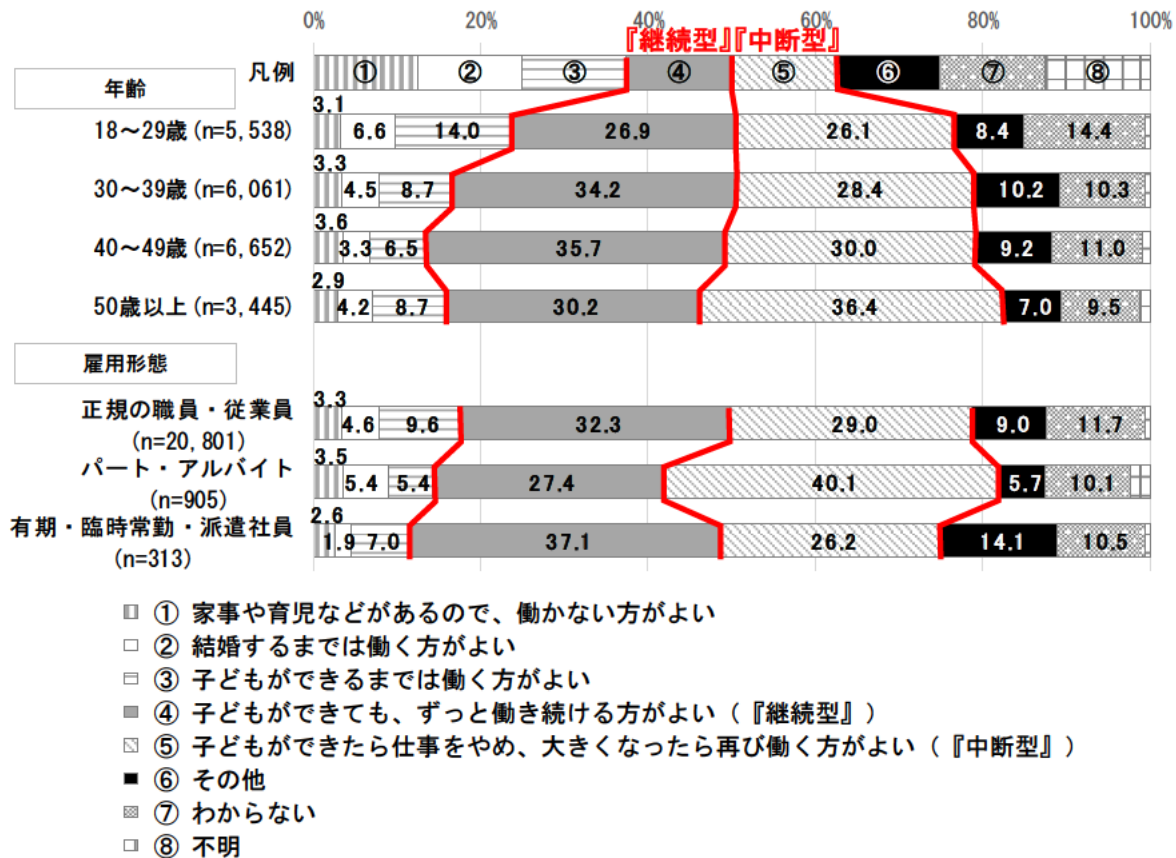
0% 20% 40% 60% 80% 100%

『継続型』『中断型』

年齢

凡例 ① ② ③ ④ ⑤ ⑥ ⑦ ⑧

| | ① | ② | ③ | ④ | ⑤ | ⑥ | ⑦ |
|---|---|---|---|---|---|---|---|
| 18〜29歳 (n=5,538) | 3.1 | 6.6 | 14.0 | 26.9 | 26.1 | 8.4 | 14.4 |
| 30〜39歳 (n=6,061) | 3.3 | 4.5 | 8.7 | 34.2 | 28.4 | 10.2 | 10.3 |
| 40〜49歳 (n=6,652) | 3.6 | 3.3 | 6.5 | 35.7 | 30.0 | 9.2 | 11.0 |
| 50歳以上 (n=3,445) | 2.9 | 4.2 | 8.7 | 30.2 | 36.4 | 7.0 | 9.5 |

雇用形態

| | ① | ② | ③ | ④ | ⑤ | ⑥ | ⑦ |
|---|---|---|---|---|---|---|---|
| 正規の職員・従業員 (n=20,801) | 3.3 | 4.6 | 9.6 | 32.3 | 29.0 | 9.0 | 11.7 |
| パート・アルバイト (n=905) | 3.5 | 5.4 | 5.4 | 27.4 | 40.1 | 5.7 | 10.1 |
| 有期・臨時常勤・派遣社員 (n=313) | 2.6 | 1.9 | 7.0 | 37.1 | 26.2 | 14.1 | 10.5 |

0% 20% 40% 60% 80% 100%

① 家事や育児などがあるので、働かない方がよい
② 結婚するまでは働く方がよい
③ 子どもができるまでは働く方がよい
④ 子どもができても、ずっと働き続ける方がよい（『継続型』）
⑤ 子どもができたら仕事をやめ、大きくなったら再び働く方がよい（『中断型』）
⑥ その他
⑦ わからない
⑧ 不明